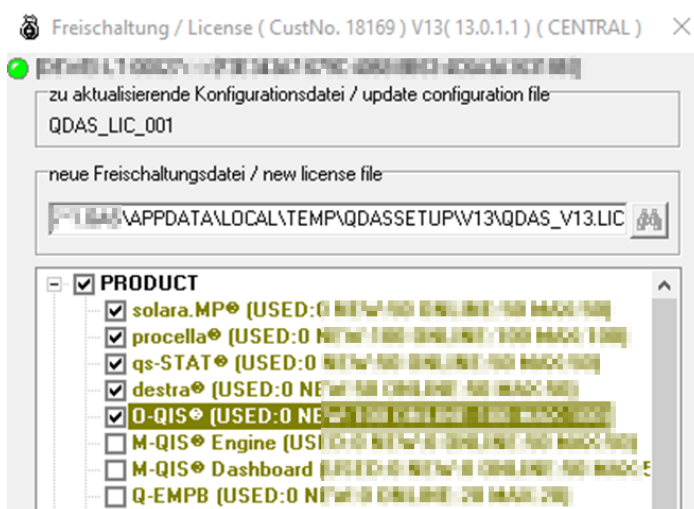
Freischaltung / License ( CustNo. 18169 ) V13( 13.0.1.1 ) ( CENTRAL )

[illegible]

zu aktualisierende Konfigurationsdatei / update configuration file

QDAS_LIC_001

neue Freischaltungsdatei / new license file

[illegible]\APPDATA\LOCAL\TEMP\QDASSETUP\V13\QDAS_V13.LIC

PRODUCT
solara.MP® (USED:0 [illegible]
procella® (USED:0 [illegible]
qs-STAT® (USED:0 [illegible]
destra® (USED:0 NE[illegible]
O-QIS® (USED:0 NE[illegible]
M-QIS® Engine (USE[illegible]
M-QIS® Dashboard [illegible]
Q-EMPB (USED:0 N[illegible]